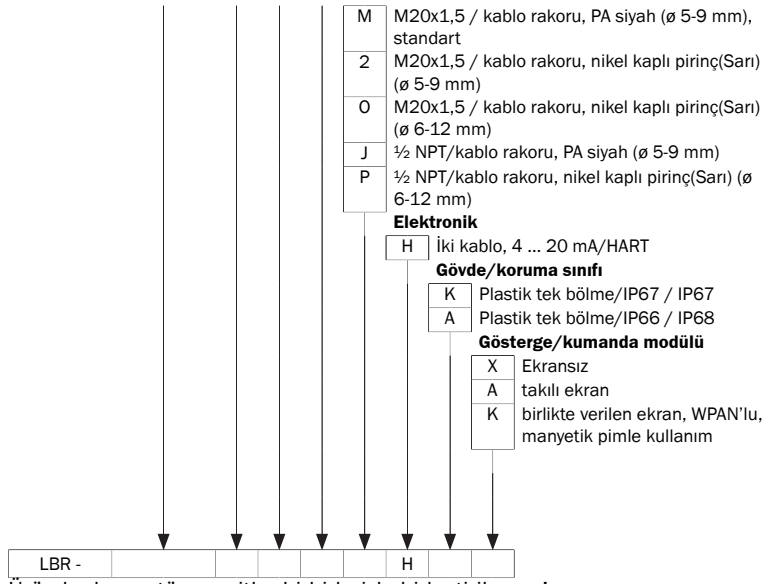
| M | M20x1,5 / kablo rakoru, PA siyah (ø 5-9 mm), standart |
|---|---|
| 2 | M20x1,5 / kablo rakoru, nikel kaplı pirinç(Sarı) (ø 5-9 mm) |
| O | M20x1,5 / kablo rakoru, nikel kaplı pirinç(Sarı) (ø 6-12 mm) |
| J | ½ NPT/kablo rakoru, PA siyah (ø 5-9 mm) |
| P | ½ NPT/kablo rakoru, nikel kaplı pirinç(Sarı) (ø 6-12 mm) |

**Elektronik**

| H | İki kablo, 4 ... 20 mA/HART |
|---|---|

**Gövde/koruma sınıfı**

| K | Plastik tek bölme/IP67 / IP67 |
|---|---|
| A | Plastik tek bölme/IP66 / IP68 |

**Gösterge/kumanda modülü**

| X | Ekransız |
|---|---|
| A | takılı ekran |
| K | birlikte verilen ekran, WPAN'lu, manyetik pimle kullanım |

| LBR - | | | | | | H | | |
|---|---|---|---|---|---|---|---|---|

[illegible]